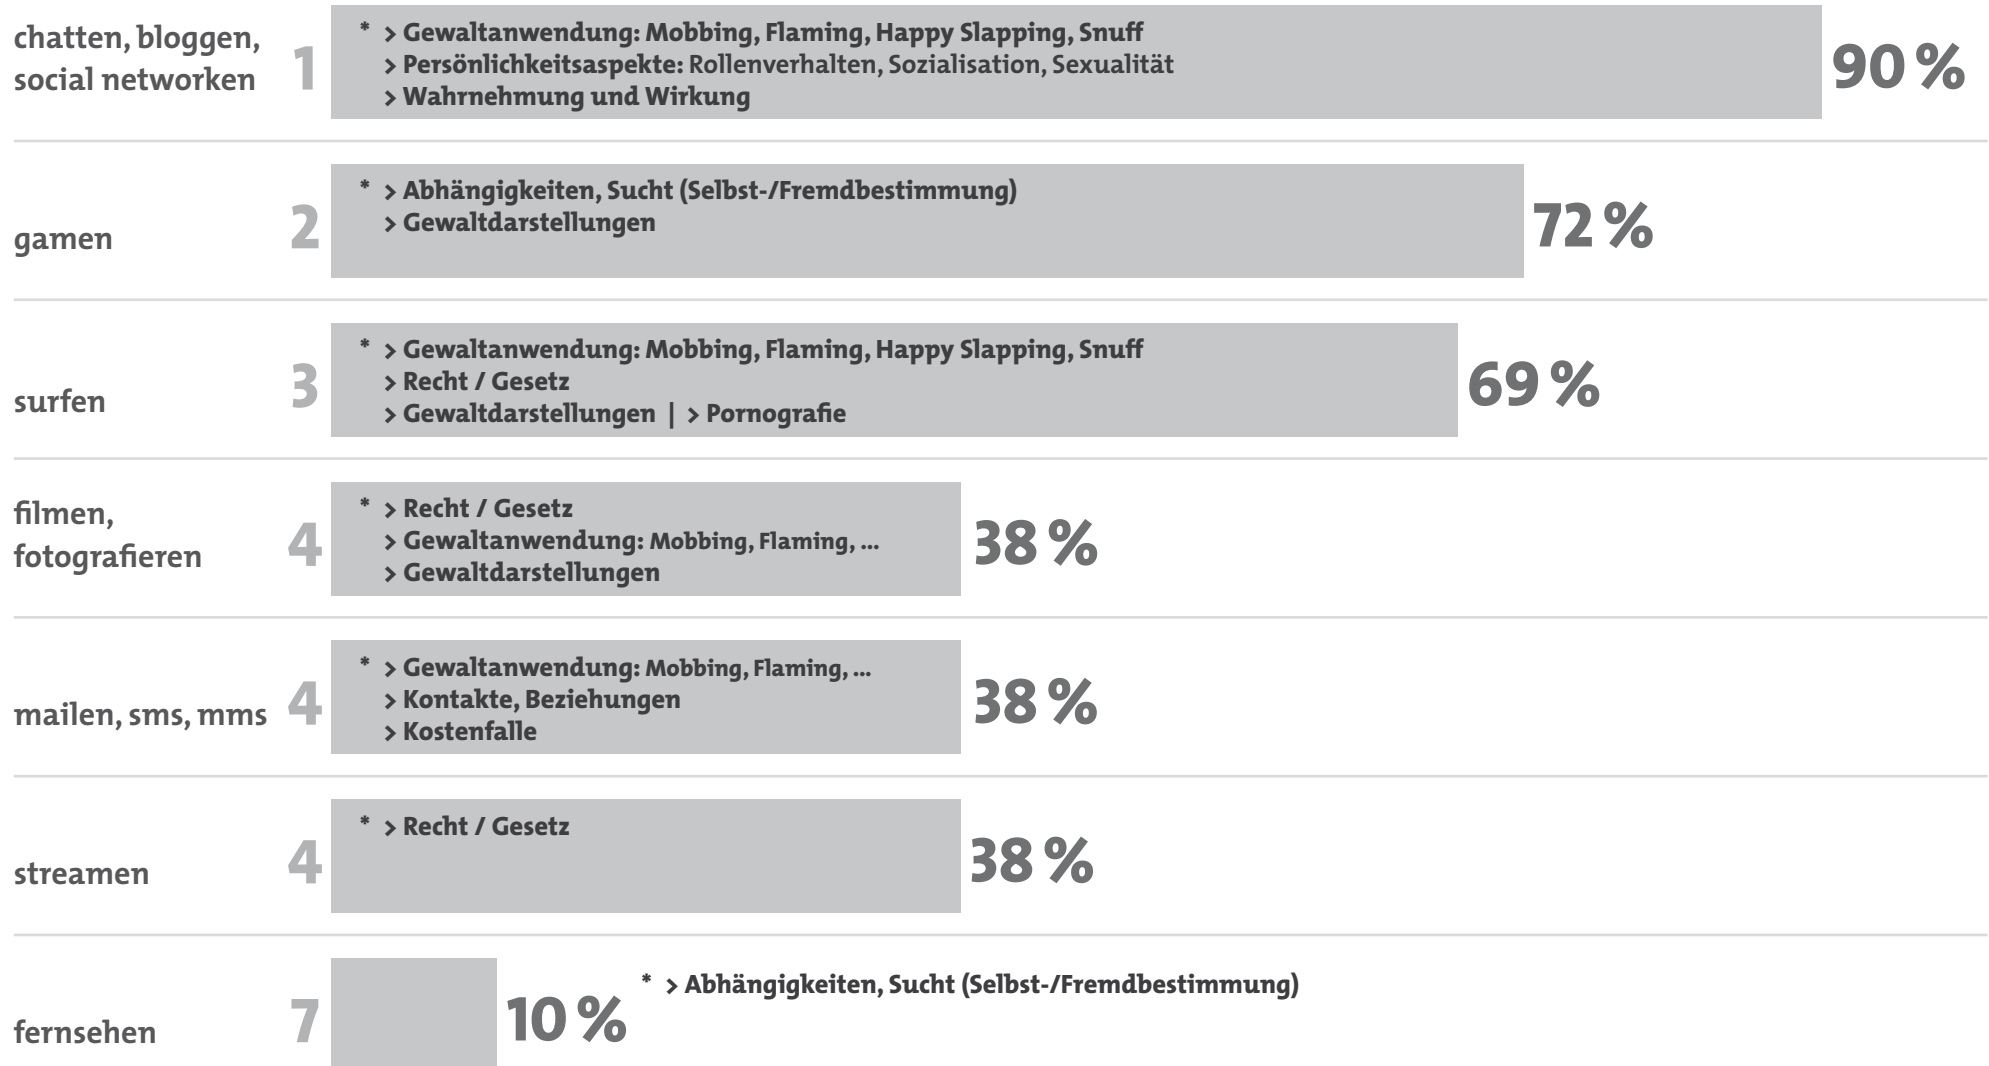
chatten, bloggen, social networken 1 * > Gewaltanwendung: Mobbing, Flaming, Happy Slapping, Snuff
> Persönlichkeitsaspekte: Rollenverhalten, Sozialisation, Sexualität
> Wahrnehmung und Wirkung
90 %

gamen 2 * > Abhängigkeiten, Sucht (Selbst-/Fremdbestimmung)
> Gewaltdarstellungen
72 %

surfen 3 * > Gewaltanwendung: Mobbing, Flaming, Happy Slapping, Snuff
> Recht / Gesetz
> Gewaltdarstellungen | > Pornografie
69 %

filmen, fotografieren 4 * > Recht / Gesetz
> Gewaltanwendung: Mobbing, Flaming, ...
> Gewaltdarstellungen
38 %

mailen, sms, mms 4 * > Gewaltanwendung: Mobbing, Flaming, ...
> Kontakte, Beziehungen
> Kostenfalle
38 %

streamen 4 * > Recht / Gesetz
38 %

fernsehen 7 10 % * > Abhängigkeiten, Sucht (Selbst-/Fremdbestimmung)